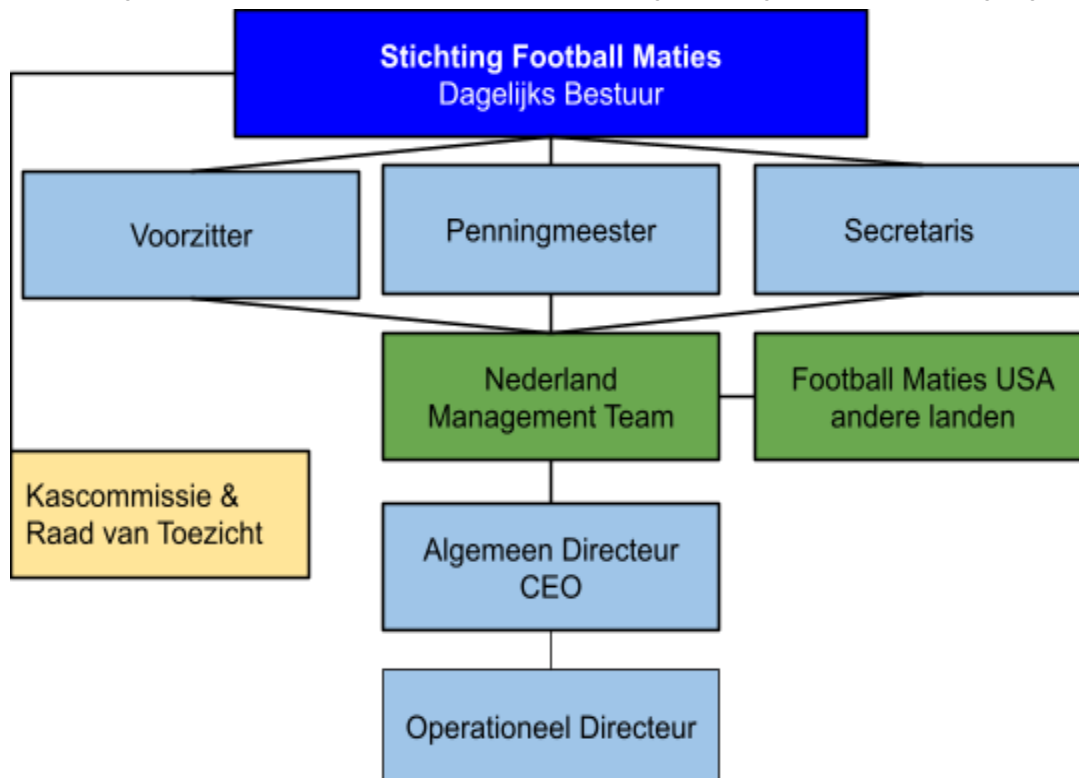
Stichting Football Maties
Dagelijks Bestuur

Voorzitter

Penningmeester

Secretaris

Nederland Management Team

Football Maties USA andere landen

Kascommissie & Raad van Toezicht

Algemeen Directeur CEO

Operationeel Directeur